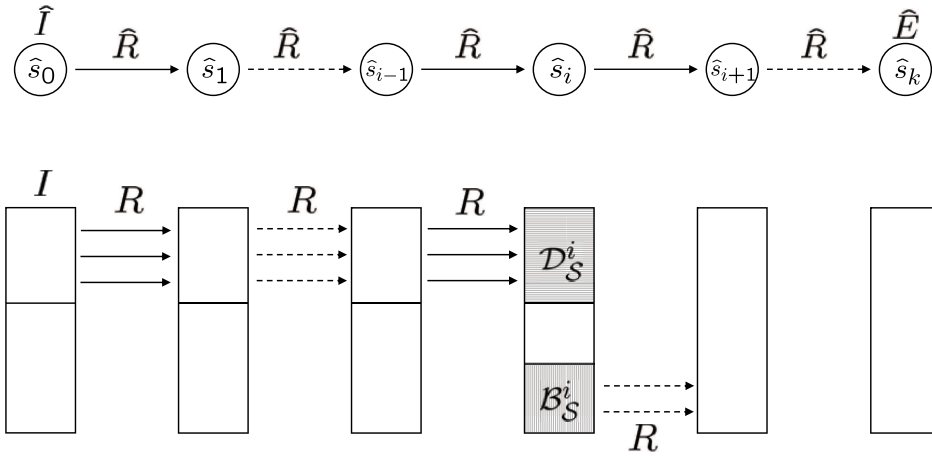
$\hat{I}$ $\hat{E}$

$\hat{s}_0$ $\hat{R}$ $\hat{s}_1$ $\hat{R}$ $\hat{s}_{i-1}$ $\hat{R}$ $\hat{s}_i$ $\hat{R}$ $\hat{s}_{i+1}$ $\hat{R}$ $\hat{s}_k$

$I$ $R$ $R$ $R$

$\mathcal{D}^i_{\mathcal{S}}$

$\mathcal{B}^i_{\mathcal{S}}$

$R$